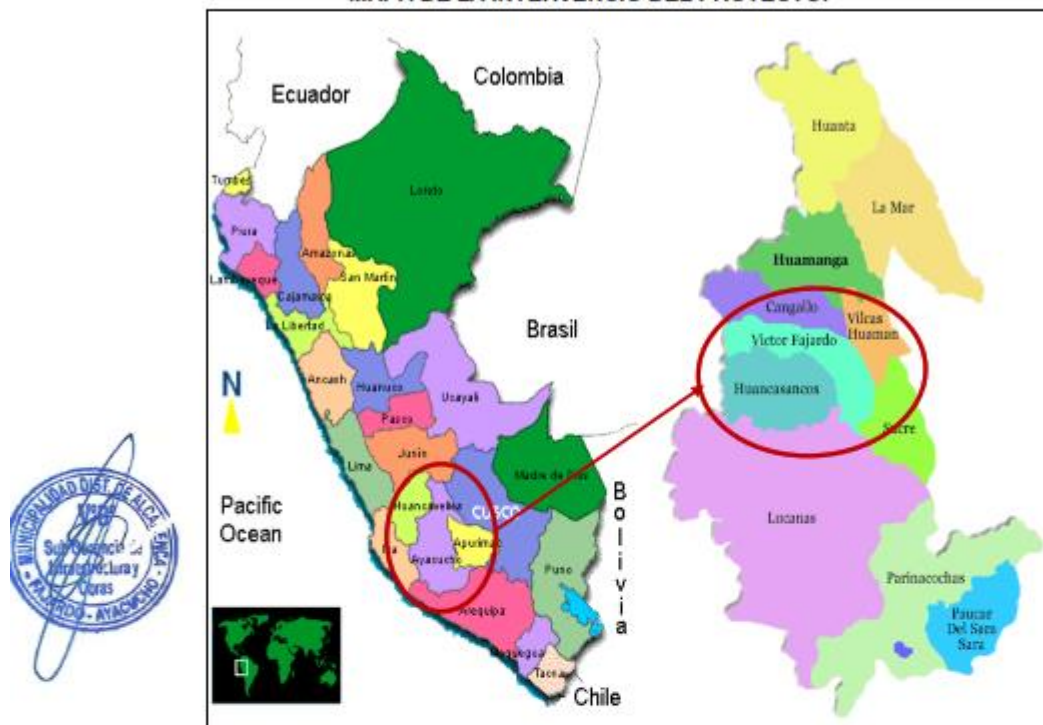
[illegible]

Ecuador
Colombia
Tumbes
Loreto
Piura
Amazonas
Lambayeque
San Martin
Cajamarca
La Libertad
Brasil
N
Ancash
Huanuco
Ucayali
Pasco
Lima
Junin
Madre de Dios
Pacific Ocean
Huancavelica
CUSCO
Bolivia
Ica
Ayacucho
Apurimac
Puno
Arequipa
Moquegua
Tacna
Chile

Huanta
La Mar
Huamanga
Cangallo
Vilcas Huaman
Victor Fajardo
Huancasancos
Sucre
Lucanas
Parinacochas
Paucar Del Sara Sara

MUNICIPALIDAD DIST. DE ALCAMENCA
Sub Gerencia de Infraestructura y Obras
FAJARDO - AYACUCHO